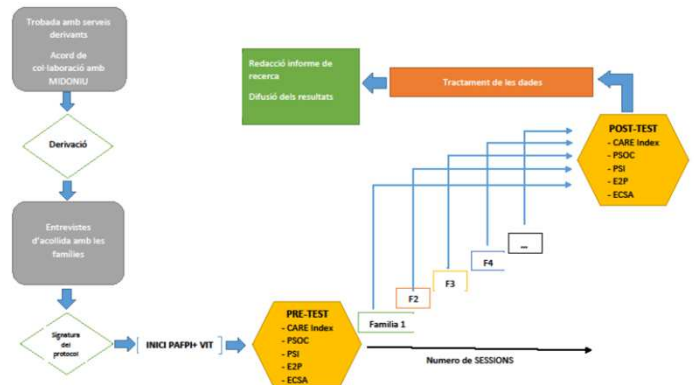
Trobada amb serveis derivants

Acord de col·laboració amb MIDONIU

Derivació

Entrevistes d'acollida amb les famílies

Signatura del protocol

INICI PAFPI+ VIT

PRE-TEST
- CARE Index
- PSOC
- PSI
- E2P
- ECSA

Familia 1

F2

F3

F4

...

Numero de SESSIONS

POST-TEST
- CARE Index
- PSOC
- PSI
- E2P
- ECSA

Tractament de les dades

Redacció informe de recerca

Difusió dels resultats